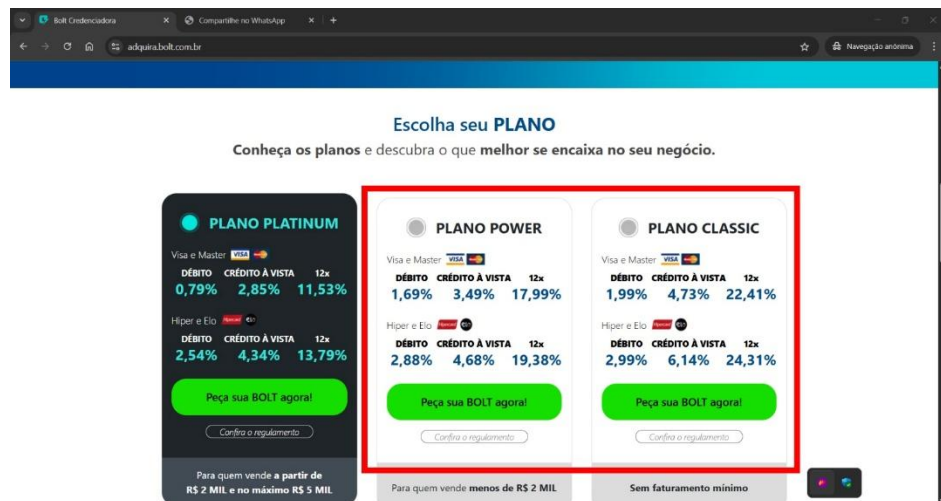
Bolt Credenciadora × Compartilhe no WhatsApp × +

adquira.bolt.com.br

Navegação anônima

Escolha seu **PLANO**

Conheça os planos e descubra o que **melhor se encaixa no seu negócio.**

**PLANO PLATINUM**

Visa e Master VISA

| DÉBITO | CRÉDITO À VISTA | 12x |
|---|---|---|
| 0,79% | 2,85% | 11,53% |

Hiper e Elo Hipercard elo

| DÉBITO | CRÉDITO À VISTA | 12x |
|---|---|---|
| 2,54% | 4,34% | 13,79% |

Peça sua BOLT agora!

Confira o regulamento

Para quem vende **a partir de R$ 2 MIL e no máximo R$ 5 MIL**

**PLANO POWER**

Visa e Master VISA

| DÉBITO | CRÉDITO À VISTA | 12x |
|---|---|---|
| 1,69% | 3,49% | 17,99% |

Hiper e Elo Hipercard elo

| DÉBITO | CRÉDITO À VISTA | 12x |
|---|---|---|
| 2,88% | 4,68% | 19,38% |

Peça sua BOLT agora!

Confira o regulamento

Para quem vende **menos de R$ 2 MIL**

**PLANO CLASSIC**

Visa e Master VISA

| DÉBITO | CRÉDITO À VISTA | 12x |
|---|---|---|
| 1,99% | 4,73% | 22,41% |

Hiper e Elo Hipercard elo

| DÉBITO | CRÉDITO À VISTA | 12x |
|---|---|---|
| 2,99% | 6,14% | 24,31% |

Peça sua BOLT agora!

Confira o regulamento

**Sem faturamento mínimo**